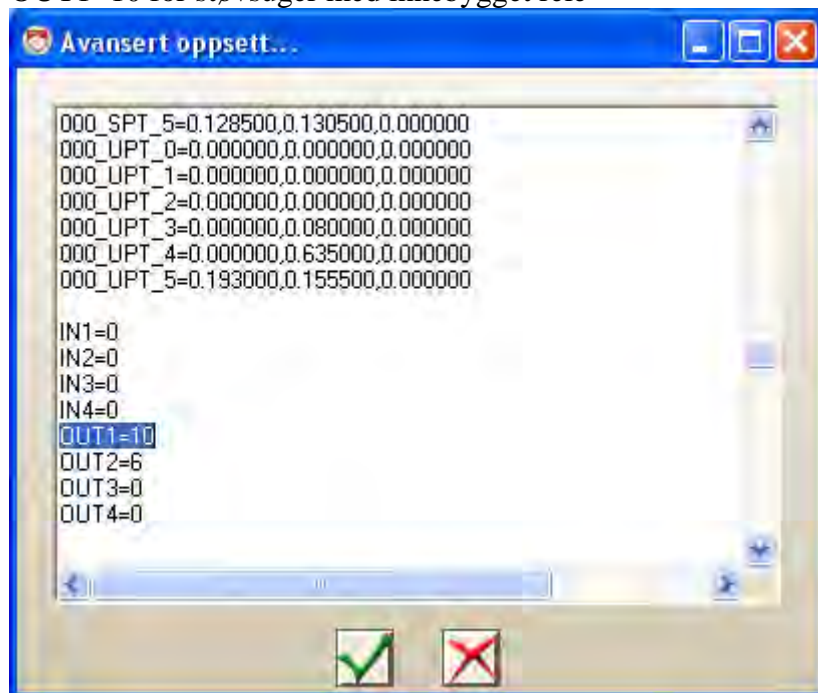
OUT1=10 er 8.9 vugel med innebygget rele

Avansert oppsett...

000_SPT_5=0.128500,0.130500,0.000000
000_UPT_0=0.000000,0.000000,0.000000
000_UPT_1=0.000000,0.000000,0.000000
000_UPT_2=0.000000,0.000000,0.000000
000_UPT_3=0.000000,0.080000,0.000000
000_UPT_4=0.000000,0.635000,0.000000
000_UPT_5=0.193000,0.155500,0.000000

IN1=0
IN2=0
IN3=0
IN4=0
OUT1=10
OUT2=6
OUT3=0
OUT4=0